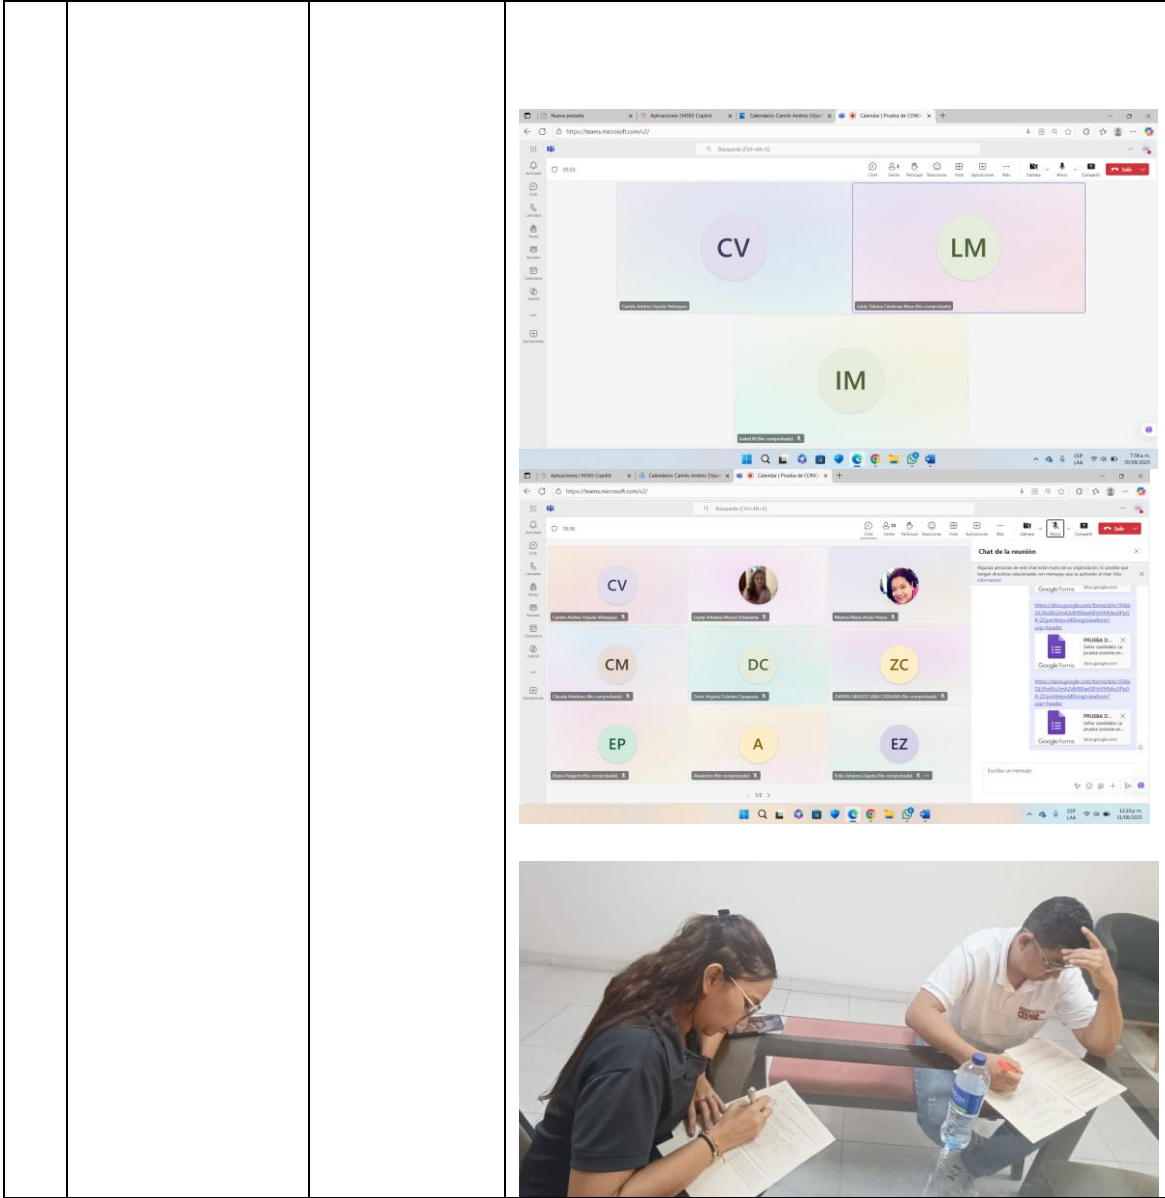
Nueva pestaña | Aplicaciones | M365 Copilot | Calendario: Camilo Andres Ojue | Calendar | Prueba de CONO

https://teams.microsoft.com/v2/

Búsqueda (Ctrl+Alt+E)

39:55

Chat | Gente | Participar | Reaccionar | Vista | Aplicaciones | Más | Cámara | Micro | Compartir | Salir

CV

LM

IM

Camilo Andres Ojueda Velasquez

Leidy Tatiana Cárdenas Meza (No comprobado)

Isabel M (No comprobado)

7:56 a.m. 30/08/2025

Aplicaciones | M365 Copilot | Calendario: Camilo Andres Ojue | Calendar | Prueba de CONO

https://teams.microsoft.com/v2/

Búsqueda (Ctrl+Alt+E)

18:36

Chat | Gente | Participar | Reaccionar | Vista | Aplicaciones | Más | Cámara | Micro | Compartir | Salir

Chat de la reunión

Algunas personas de este chat están fuera de su organización. Es posible que tengan directivas relacionadas con mensajes que se aplicarán al chat. Más información

Google Forms docs.google.com

PRUEBA D... Señor candidato La prueba consiste en...

Google Forms docs.google.com

PRUEBA D... Señor candidato La prueba consiste en...

Google Forms docs.google.com

CV

CM

DC

ZC

EP

A

EZ

Camilo Andres Ojueda Velasquez

Leidy Johanna Munoz Echavarria

Monica Maria Arias Hoyos

Claudia Martinez (No comprobado)

Dora Virginia Cabeles Opagueda

ZAPATA GIRALDO ANA CATALINA (No comprobado)

Diana Palgarin (No comprobado)

Alexandra (No comprobado)

Erika Johanna Zapata (No comprobado)

1/2

Escribe un mensaje

12:33 p.m. 31/08/2025